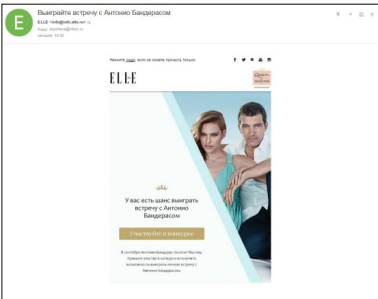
E

Выиграйте встречу с Антонио Бандерасом

ELLE <info@info.elle.ru>

Кому: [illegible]

вчера, 12:0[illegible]

Нажмите здесь, если не можете прочесть письмо

ELLE

У вас есть шанс выиграть встречу с Антонио Бандерасом

Участвуйте в конкурсе

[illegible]